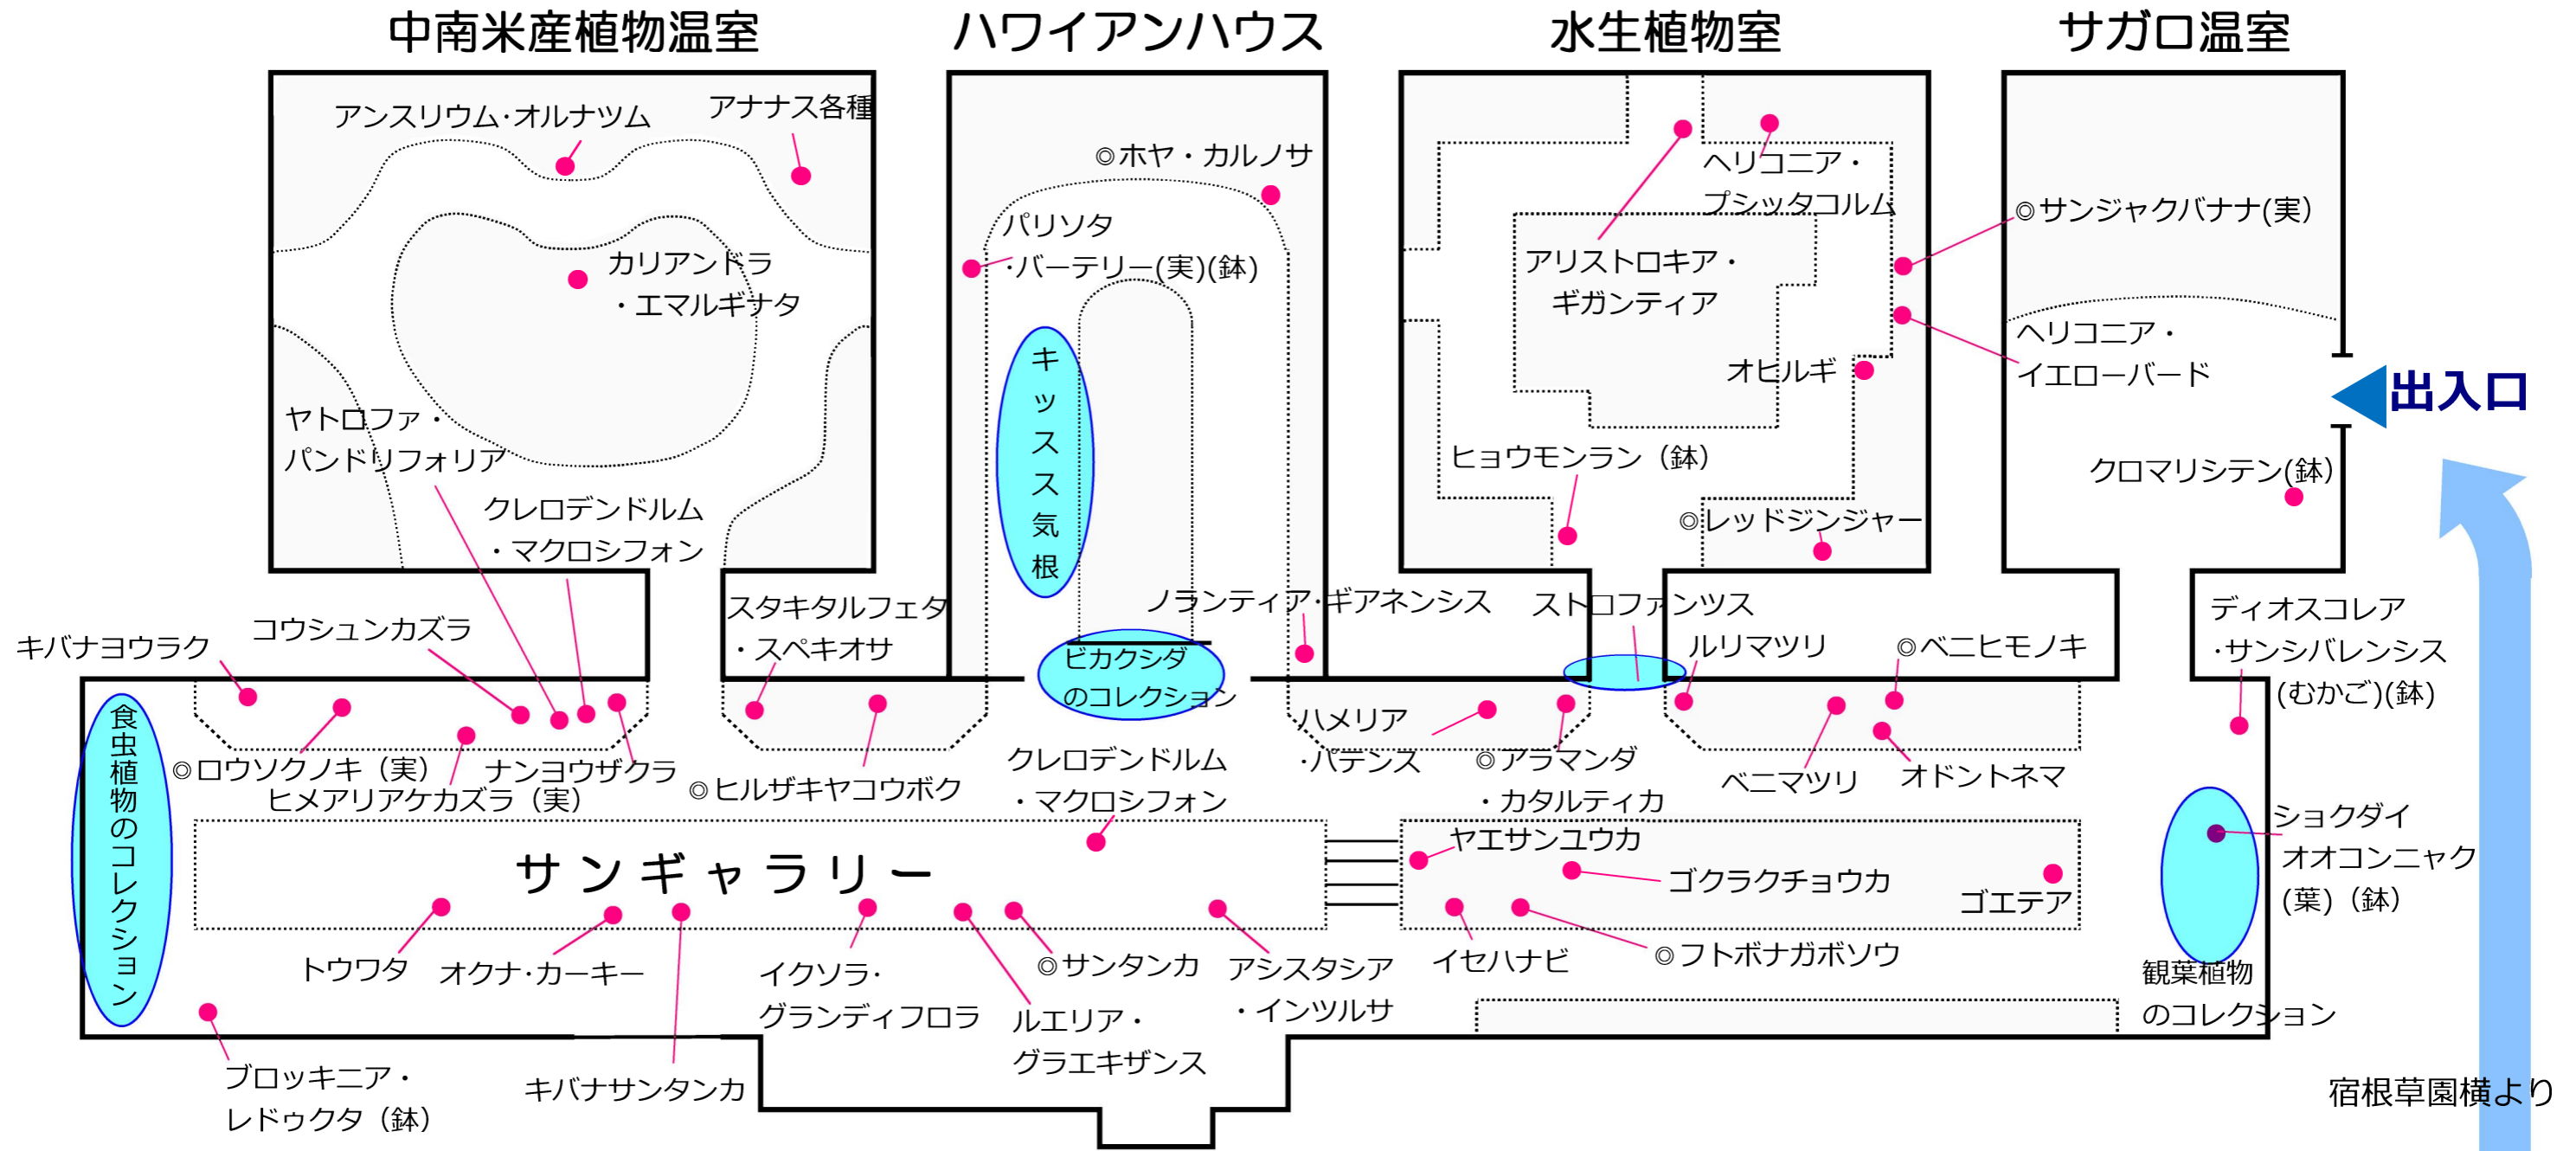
中南米産植物温室

ハワイアンハウス

水生植物室

サガロ温室

アンスリウム・オルナツム

アナナス各種

カリアンドラ・エマルギナタ

ヤトロファ・パンドリフォリア

クレロデンドルム・マクロシフォン

◎ホヤ・カルノサ

パリソタ・バーテリー(実)(鉢)

キッスス気根

ビカクシダのコレクション

ヘリコニア・プシッタコルム

アリストロキア・ギガンティア

オヒルギ

ヒョウモンラン（鉢）

◎レッドジンジャー

◎サンジャクバナナ(実)

ヘリコニア・イエローバード

出入口

クロマリシテン(鉢)

キバナヨウラク

コウシュンカズラ

スタキタルフェタ・スペキオサ

ノランティア・ギアネンシス

ストロファンツス

ルリマツリ

◎ベニヒモノキ

ディオスコレア・サンシバレンシス(むかご)(鉢)

食虫植物のコレクション

◎ロウソクノキ（実）

ナンヨウザクラ

ヒメアリアケカズラ（実）

◎ヒルザキヤコウボク

クレロデンドルム・マクロシフォン

ハメリア・パテンス

◎アラマンダ・カタルティカ

ベニマツリ

オドントネマ

ショクダイオオコンニャク(葉)（鉢）

サンギャラリー

ヤエサンユウカ

ゴクラクチョウカ

ゴエテア

トウワタ

オクナ・カーキー

イクソラ・グランディフロラ

◎サンタンカ

アシスタシア・インツルサ

イセハナビ

◎フトボナガボソウ

観葉植物のコレクション

ルエリア・グラエキザンス

ブロッキニア・レドゥクタ（鉢）

キバナサンタンカ

宿根草園横より